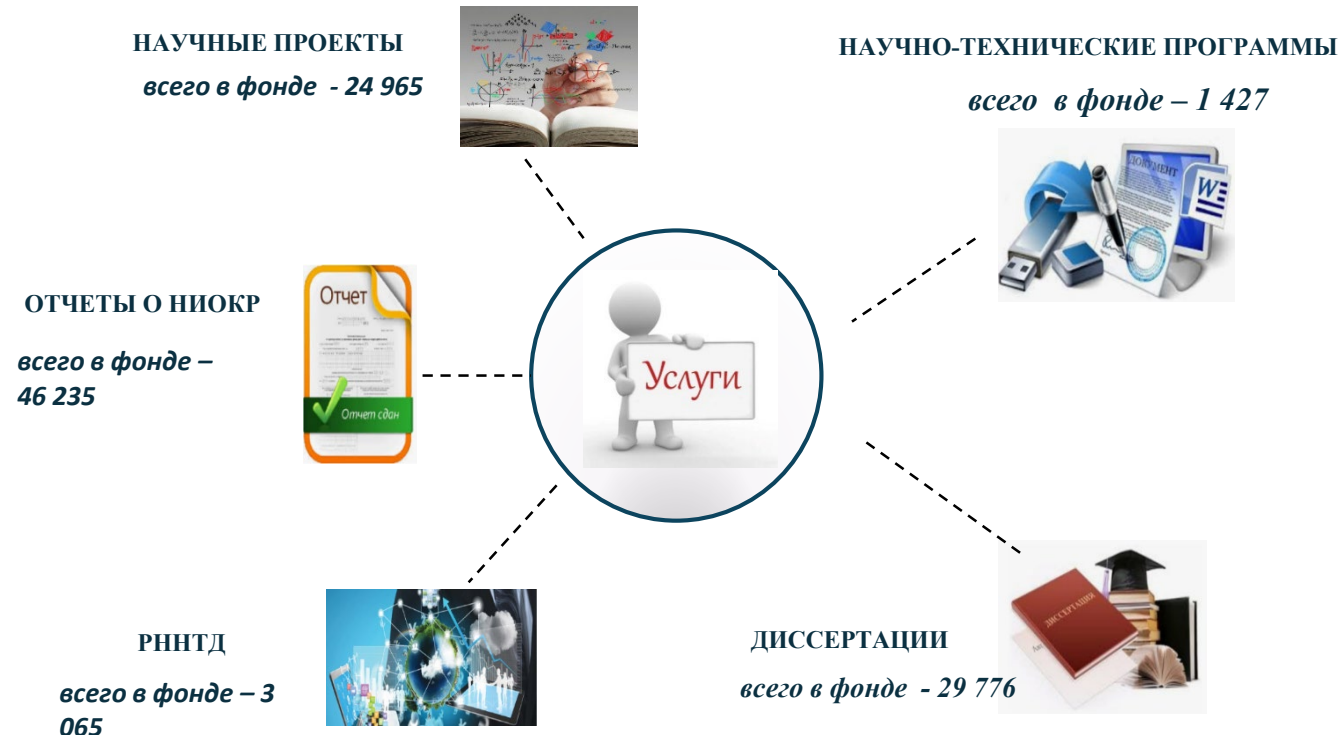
НАУЧНЫЕ ПРОЕКТЫ

всего в фонде - 24 965

НАУЧНО-ТЕХНИЧЕСКИЕ ПРОГРАММЫ

всего в фонде – 1 427

ДОКУМЕНТ

W

Отчет

Отчет сдан

ОТЧЕТЫ О НИОКР

всего в фонде – 46 235

Услуги

РННТД

всего в фонде – 3 065

ДИССЕРТАЦИЯ

ДИССЕРТАЦИИ

всего в фонде - 29 776